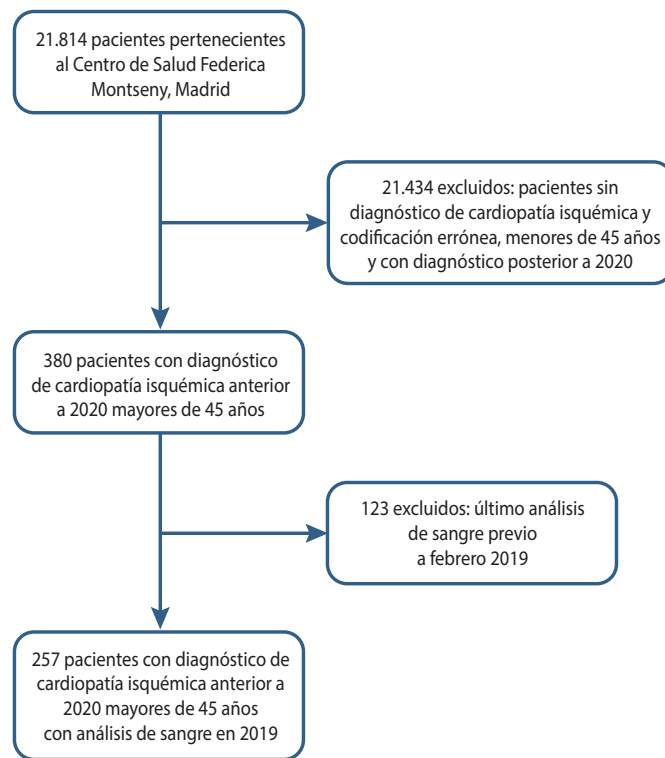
21.814 pacientes pertenecientes al Centro de Salud Federica Montseny, Madrid

21.434 excluidos: pacientes sin diagnóstico de cardiopatía isquémica y codificación errónea, menores de 45 años y con diagnóstico posterior a 2020

380 pacientes con diagnóstico de cardiopatía isquémica anterior a 2020 mayores de 45 años

123 excluidos: último análisis de sangre previo a febrero 2019

257 pacientes con diagnóstico de cardiopatía isquémica anterior a 2020 mayores de 45 años con análisis de sangre en 2019